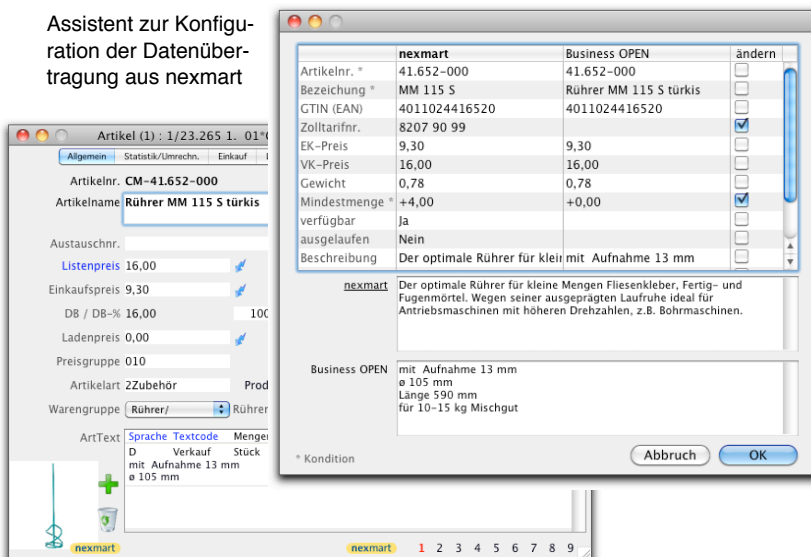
Assistent zur Konfiguration der Datenübertragung aus nexmart

Artikel (1) : 1/23.265 1. 01°

Allgemein | Statistik/Umrechn. | Einkauf

Artikelnr. CM-41.652-000
Artikelname Rührer MM 115 S türkis

Austauschnr.
Listenpreis 16,00
Einkaufspreis 9,30
DB / DB-% 16,00 100
Ladenpreis 0,00
Preisgruppe 010
Artikelart ZZubehör Prod
Warengruppe Rührer/ Rührer

ArtText Sprache Textcode Menge
D Verkauf Stück
mit Aufnahme 13 mm
ø 105 mm

nexmart nexmart 1 2 3 4 5 6 7 8 9

| | nexmart | Business OPEN | ändern |
|---|---|---|---|
| Artikelnr. * | 41.652-000 | 41.652-000 | ☐ |
| Bezeichung * | MM 115 S | Rührer MM 115 S türkis | ☐ |
| GTIN (EAN) | 4011024416520 | 4011024416520 | ☐ |
| Zolltarifnr. | 8207 90 99 | | ☑ |
| EK-Preis | 9,30 | 9,30 | ☐ |
| VK-Preis | 16,00 | 16,00 | ☐ |
| Gewicht | 0,78 | 0,78 | ☐ |
| Mindestmenge * | +4,00 | +0,00 | ☑ |
| verfügbar | Ja | | ☐ |
| ausgelaufen | Nein | | ☐ |
| Beschreibung | Der optimale Rührer für klein | mit Aufnahme 13 mm | ☐ |

nexmart Der optimale Rührer für kleine Mengen Fliesenkleber, Fertig- und Fugenmörtel. Wegen seiner ausgeprägten Laufruhe ideal für Antriebsmaschinen mit höheren Drehzahlen, z.B. Bohrmaschinen.

Business OPEN mit Aufnahme 13 mm
ø 105 mm
Länge 590 mm
für 10-15 kg Mischgut

* Kondition

Abbruch OK